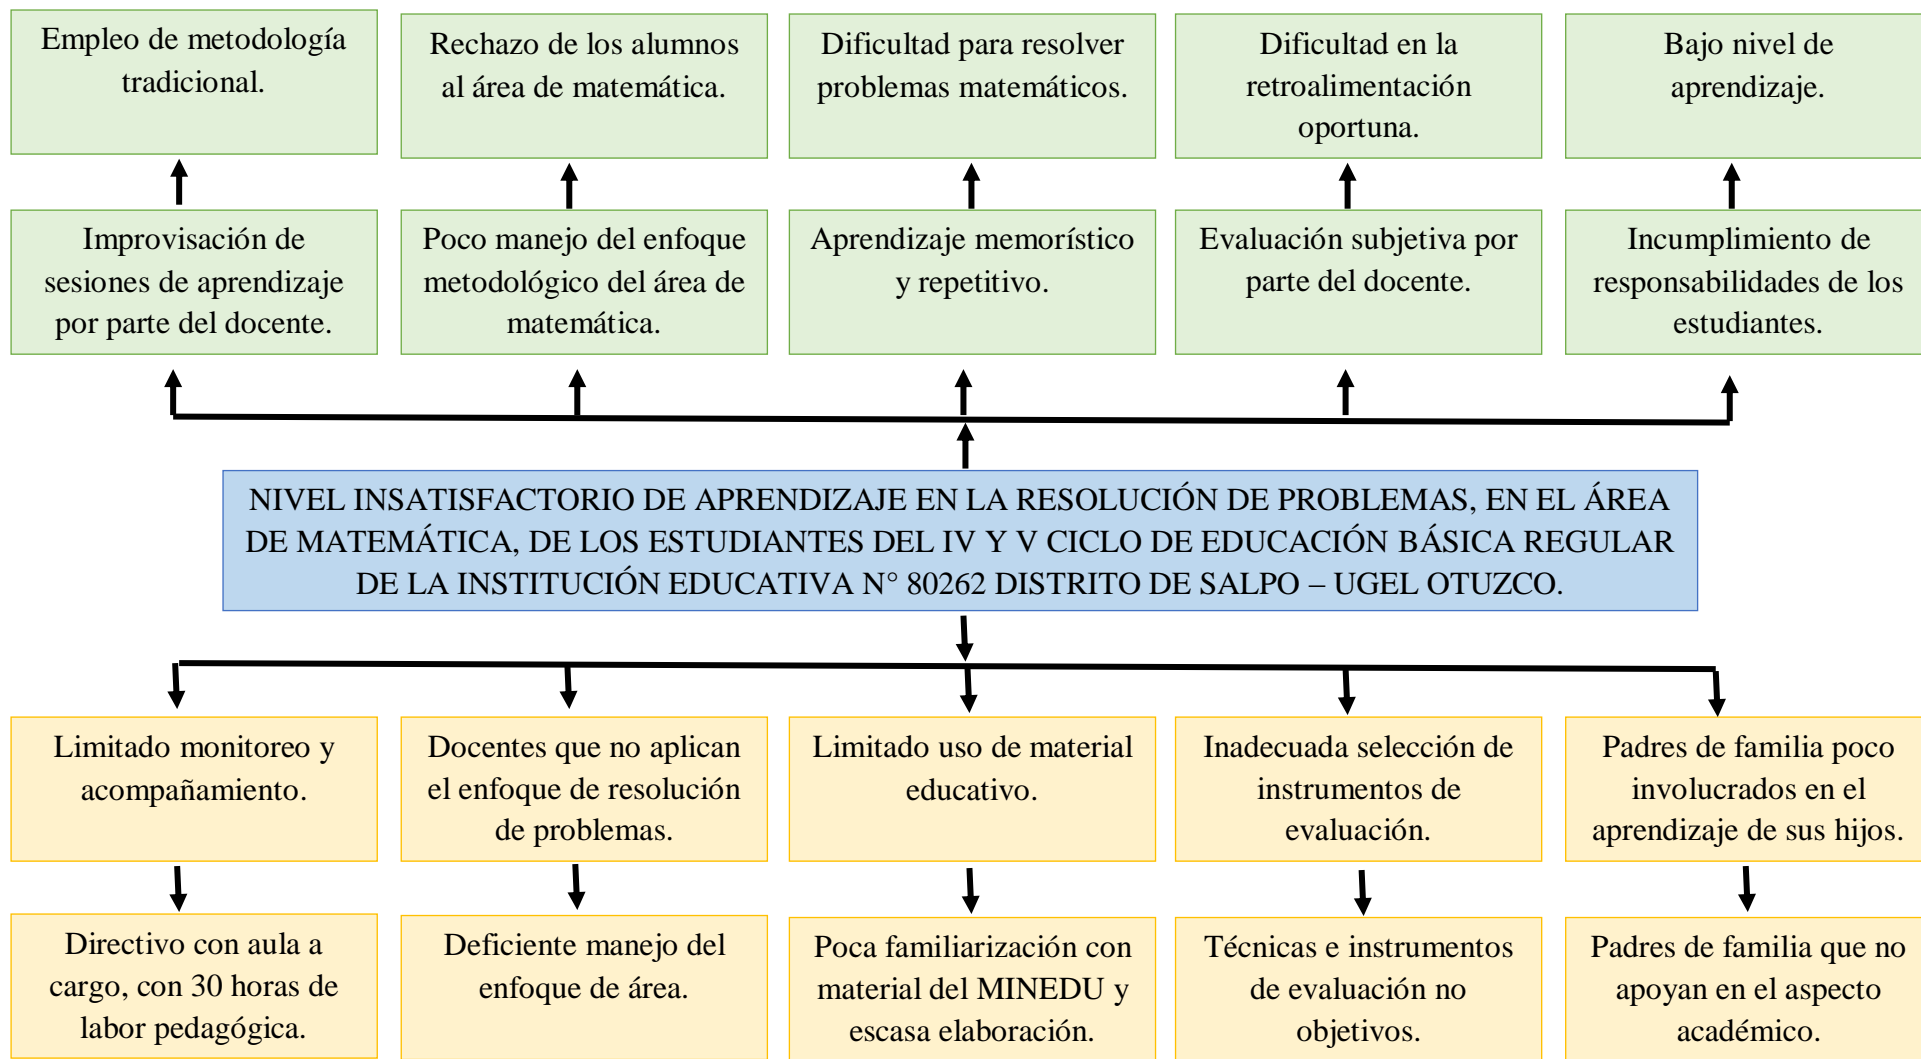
Empleo de metodología tradicional.

Rechazo de los alumnos al área de matemática.

Dificultad para resolver problemas matemáticos.

Dificultad en la retroalimentación oportuna.

Bajo nivel de aprendizaje.

Improvisación de sesiones de aprendizaje por parte del docente.

Poco manejo del enfoque metodológico del área de matemática.

Aprendizaje memorístico y repetitivo.

Evaluación subjetiva por parte del docente.

Incumplimiento de responsabilidades de los estudiantes.

NIVEL INSATISFACTORIO DE APRENDIZAJE EN LA RESOLUCIÓN DE PROBLEMAS, EN EL ÁREA DE MATEMÁTICA, DE LOS ESTUDIANTES DEL IV Y V CICLO DE EDUCACIÓN BÁSICA REGULAR DE LA INSTITUCIÓN EDUCATIVA N° 80262 DISTRITO DE SALPO – UGEL OTUZCO.

Limitado monitoreo y acompañamiento.

Docentes que no aplican el enfoque de resolución de problemas.

Limitado uso de material educativo.

Inadecuada selección de instrumentos de evaluación.

Padres de familia poco involucrados en el aprendizaje de sus hijos.

Directivo con aula a cargo, con 30 horas de labor pedagógica.

Deficiente manejo del enfoque de área.

Poca familiarización con material del MINEDU y escasa elaboración.

Técnicas e instrumentos de evaluación no objetivos.

Padres de familia que no apoyan en el aspecto académico.